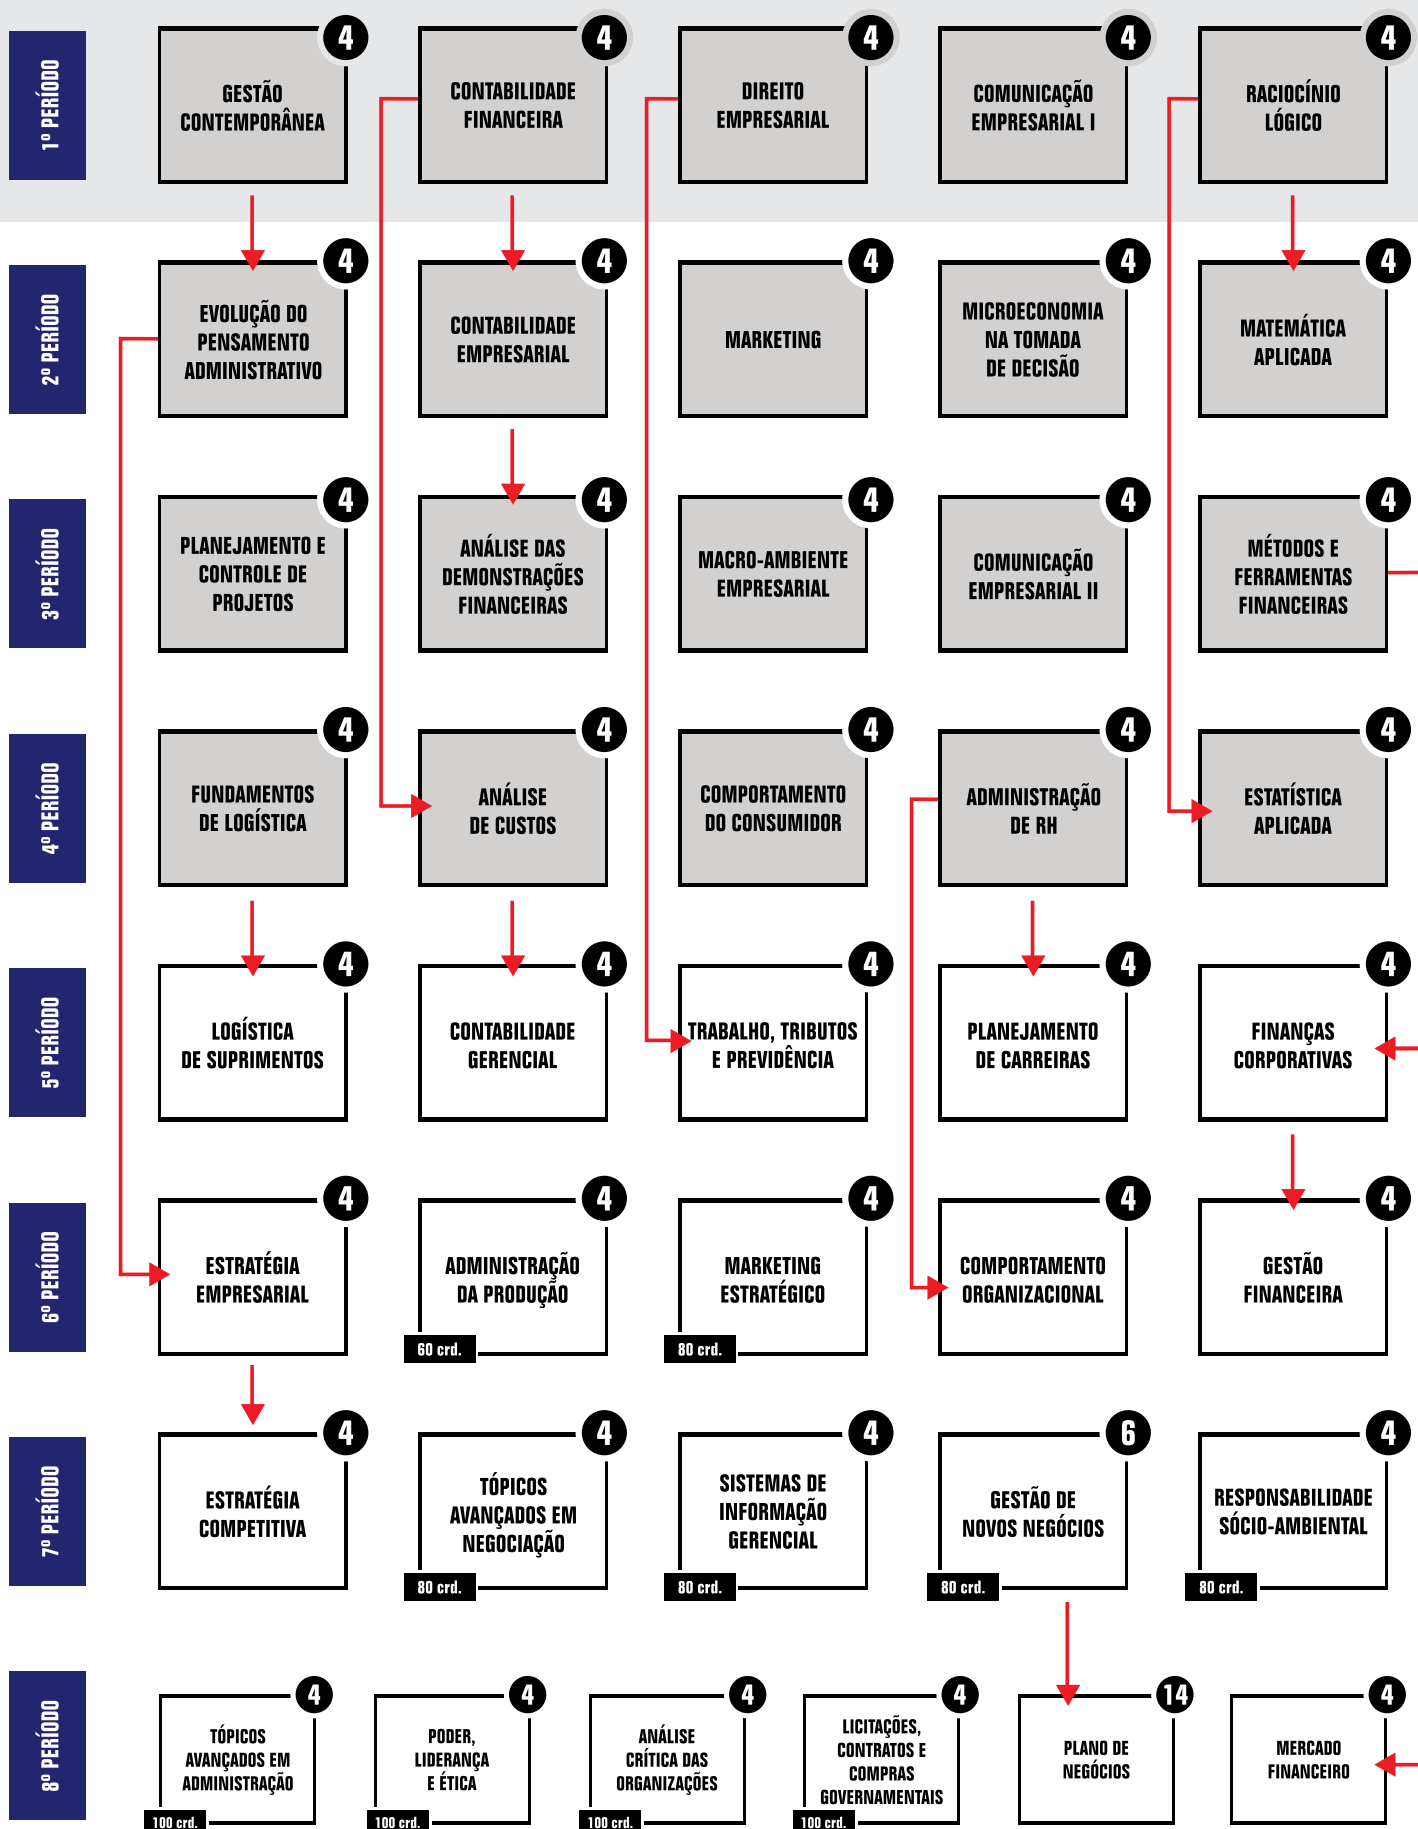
1º PERÍODO

GESTÃO CONTEMPORÂNEA 4

CONTABILIDADE FINANCEIRA 4

DIREITO EMPRESARIAL 4

COMUNICAÇÃO EMPRESARIAL I 4

RACIOCÍNIO LÓGICO 4

2º PERÍODO

EVOLUÇÃO DO PENSAMENTO ADMINISTRATIVO 4

CONTABILIDADE EMPRESARIAL 4

MARKETING 4

MICROECONOMIA NA TOMADA DE DECISÃO 4

MATEMÁTICA APLICADA 4

3º PERÍODO

PLANEJAMENTO E CONTROLE DE PROJETOS 4

ANÁLISE DAS DEMONSTRAÇÕES FINANCEIRAS 4

MACRO-AMBIENTE EMPRESARIAL 4

COMUNICAÇÃO EMPRESARIAL II 4

MÉTODOS E FERRAMENTAS FINANCEIRAS 4

4º PERÍODO

FUNDAMENTOS DE LOGÍSTICA 4

ANÁLISE DE CUSTOS 4

COMPORTAMENTO DO CONSUMIDOR 4

ADMINISTRAÇÃO DE RH 4

ESTATÍSTICA APLICADA 4

5º PERÍODO

LOGÍSTICA DE SUPRIMENTOS 4

CONTABILIDADE GERENCIAL 4

TRABALHO, TRIBUTOS E PREVIDÊNCIA 4

PLANEJAMENTO DE CARREIRAS 4

FINANÇAS CORPORATIVAS 4

6º PERÍODO

ESTRATÉGIA EMPRESARIAL 4

ADMINISTRAÇÃO DA PRODUÇÃO 4 60 crd.

MARKETING ESTRATÉGICO 4 80 crd.

COMPORTAMENTO ORGANIZACIONAL 4

GESTÃO FINANCEIRA 4

7º PERÍODO

ESTRATÉGIA COMPETITIVA 4

TÓPICOS AVANÇADOS EM NEGOCIAÇÃO 4 80 crd.

SISTEMAS DE INFORMAÇÃO GERENCIAL 4 80 crd.

GESTÃO DE NOVOS NEGÓCIOS 6 80 crd.

RESPONSABILIDADE SÓCIO-AMBIENTAL 4 80 crd.

8º PERÍODO

TÓPICOS AVANÇADOS EM ADMINISTRAÇÃO 4 100 crd.

PODER, LIDERANÇA E ÉTICA 4 100 crd.

ANÁLISE CRÍTICA DAS ORGANIZAÇÕES 4 100 crd.

LICITAÇÕES, CONTRATOS E COMPRAS GOVERNAMENTAIS 4 100 crd.

PLANO DE NEGÓCIOS 14

MERCADO FINANCEIRO 4